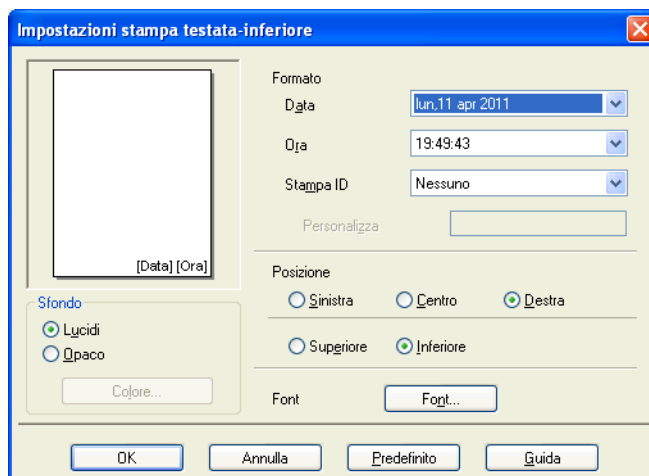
Impostazioni stampa testata-inferiore

[Data] [Ora]

Sfondo
Lucidi
Opaco
Colore...

Formato
Data lun,11 apr 2011
Ora 19:49:43
Stampa ID Nessuno
Personalizza

Posizione
Sinistra Centro Destra
Superiore Inferiore

Font Font...

OK Annulla Predefinito Guida